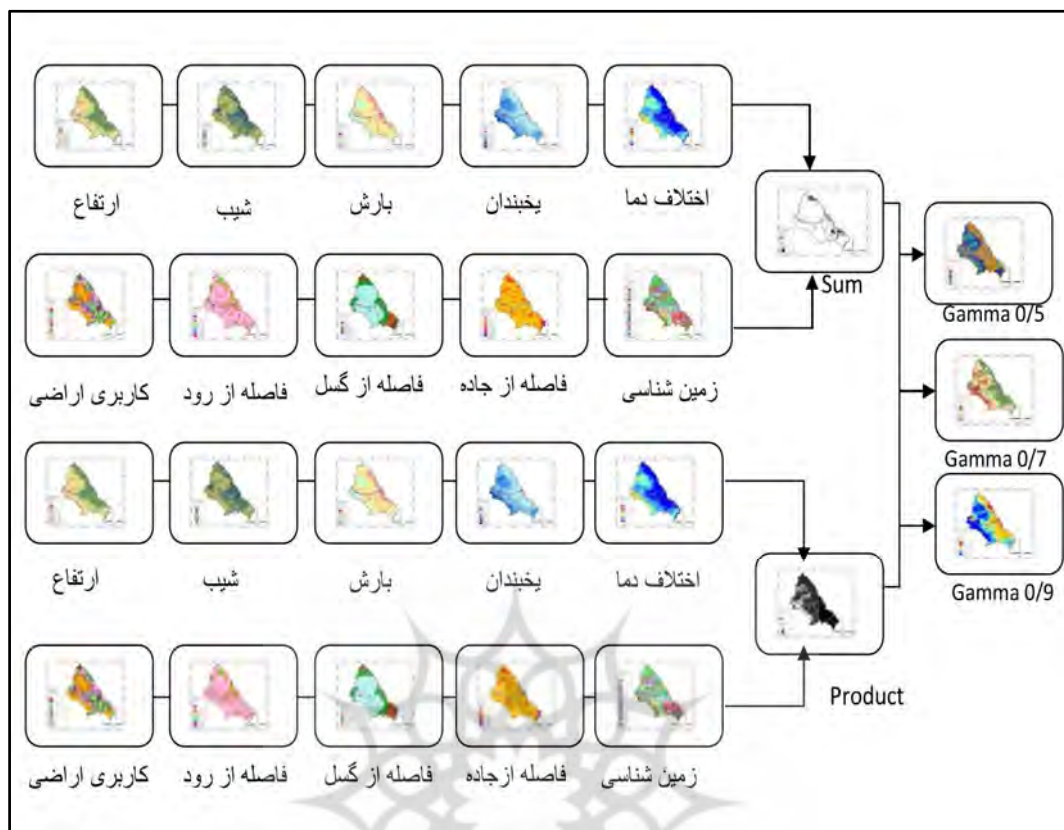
اختلاف دما یخبندان بارش شیب ارتفاع

زمین شناسی فاصله از جاده فاصله از گسل فاصله از رود کاربری اراضی

Sum

Gamma 0/5

Gamma 0/7

اختلاف دما یخبندان بارش شیب ارتفاع

Gamma 0/9

زمین شناسی فاصله ازجاده فاصله از گسل فاصله از رود کاربری اراضی

Product